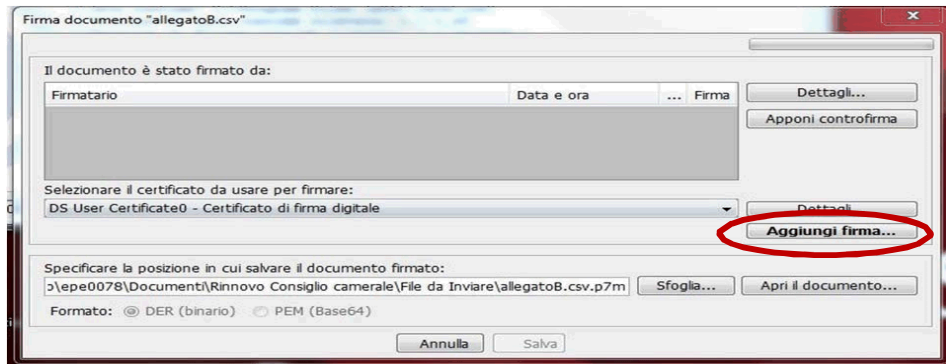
Firma documento "allegatoB.csv"

Il documento è stato firmato da:

| Firmatario | Data e ora | ... | Firma |
|---|---|---|---|

Dettagli...

Apponi controfirma

Selezionare il certificato da usare per firmare:

DS User Certificate0 - Certificato di firma digitale

Dettagli

Aggiungi firma...

Specificare la posizione in cui salvare il documento firmato:

)\epe0078\Documenti\Rinnovo Consiglio camerale\File da Inviare\allegatoB.csv.p7m

Sfoglia...

Apri il documento...

Formato: DER (binario) PEM (Base64)

Annulla

Salva